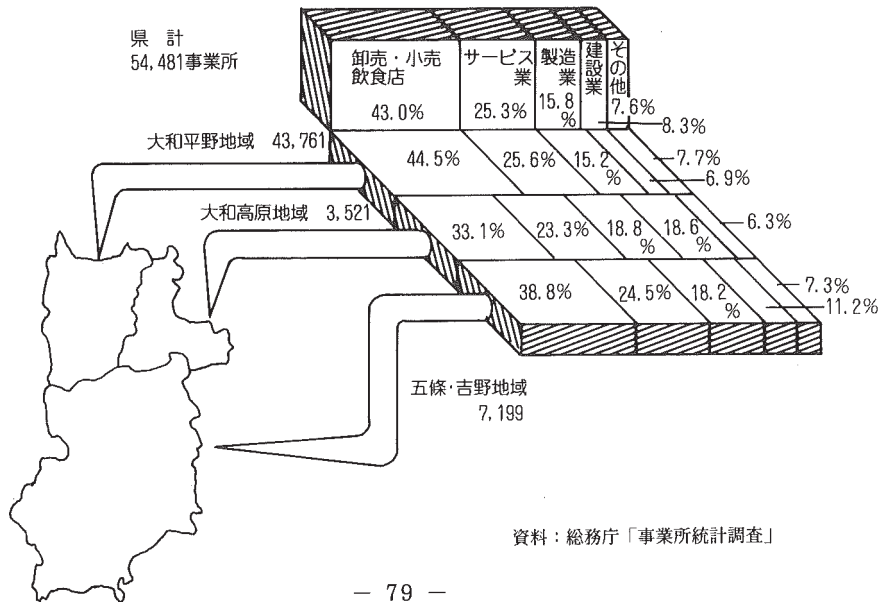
県　計
54,481事業所

卸売・小売飲食店 43.0%
サービス業 25.3%
製造業 15.8%
建設業
その他 7.6%
8.3%

大和平野地域　43,761
44.5%　25.6%　15.2%
7.7%
6.9%

大和高原地域　3,521
33.1%　23.3%　18.8%　18.6%
6.3%

38.8%　24.5%　18.2%
7.3%
11.2%

五條·吉野地域
7,199

資料：総務庁「事業所統計調査」

— 79 —